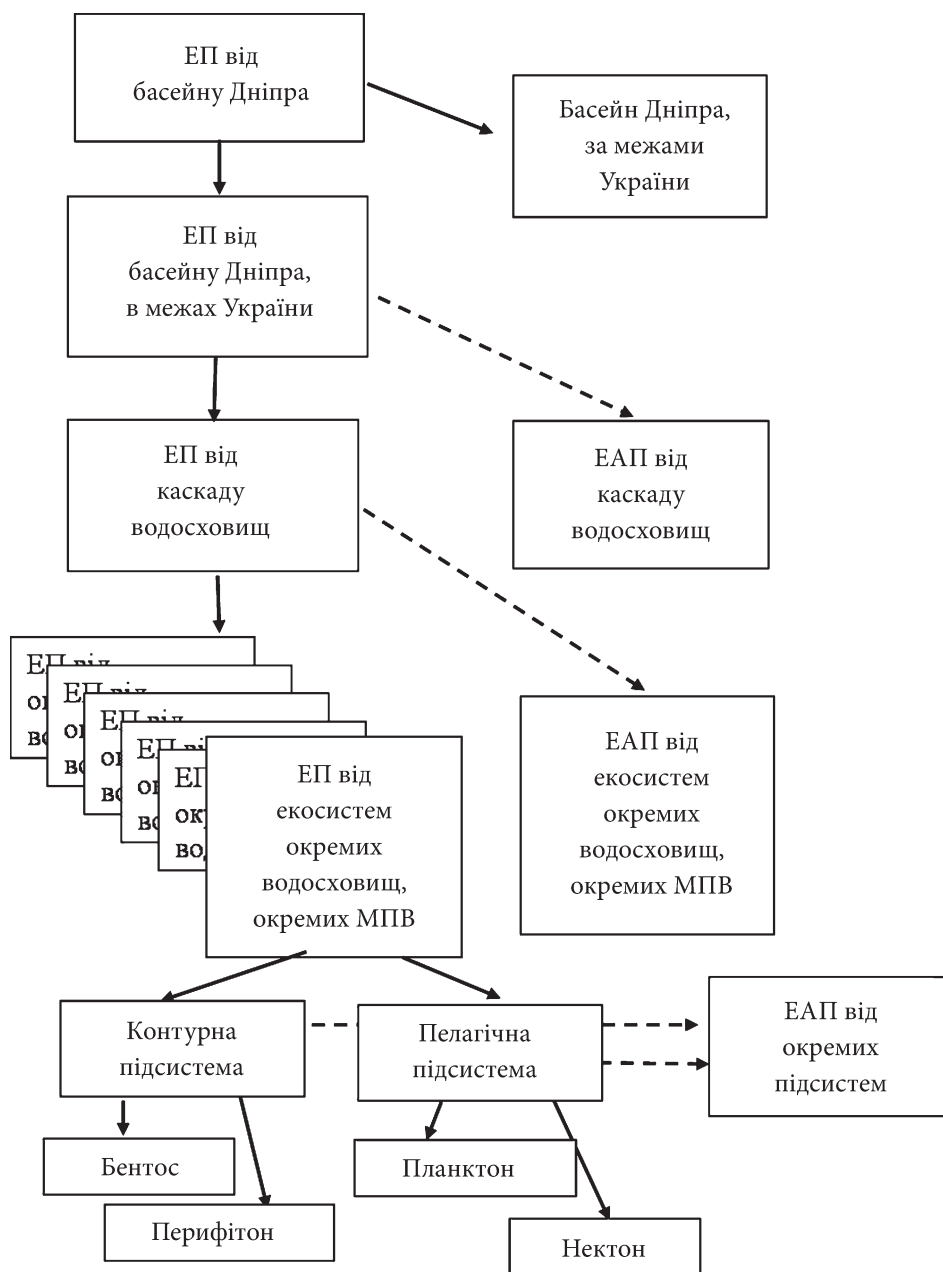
ЕП від басейну Дніпра

Басейн Дніпра, за межами України

ЕП від басейну Дніпра, в межах України

ЕП від каскаду водосховищ

ЕАП від каскаду водосховищ

ЕП від о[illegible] во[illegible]

ЕП від о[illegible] во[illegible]

ЕП від о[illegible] во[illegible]

ЕП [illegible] о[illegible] во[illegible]

ЕП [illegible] ок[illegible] во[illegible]

ЕП від екосистем окремих водосховищ, окремих МПВ

ЕАП від екосистем окремих водосховищ, окремих МПВ

Контурна підсистема

Пелагічна підсистема

ЕАП від окремих підсистем

Бентос

Перифітон

Планктон

Нектон